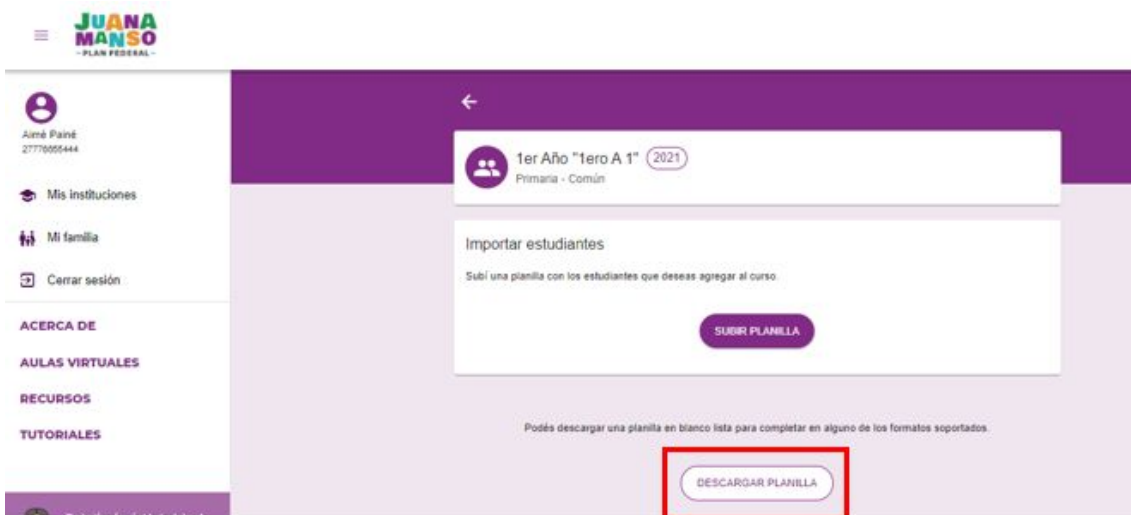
JUANA MANSO
- PLAN FEDERAL -

Aimé Painé
27776055444

Mis instituciones

Mi familia

Cerrar sesión

ACERCA DE

AULAS VIRTUALES

RECURSOS

TUTORIALES

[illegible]

1er Año "1ero A 1" 2021
Primaria - Común

Importar estudiantes

Subí una planilla con los estudiantes que deseas agregar al curso.

SUBIR PLANILLA

Podés descargar una planilla en blanco lista para completar en alguno de los formatos soportados.

DESCARGAR PLANILLA